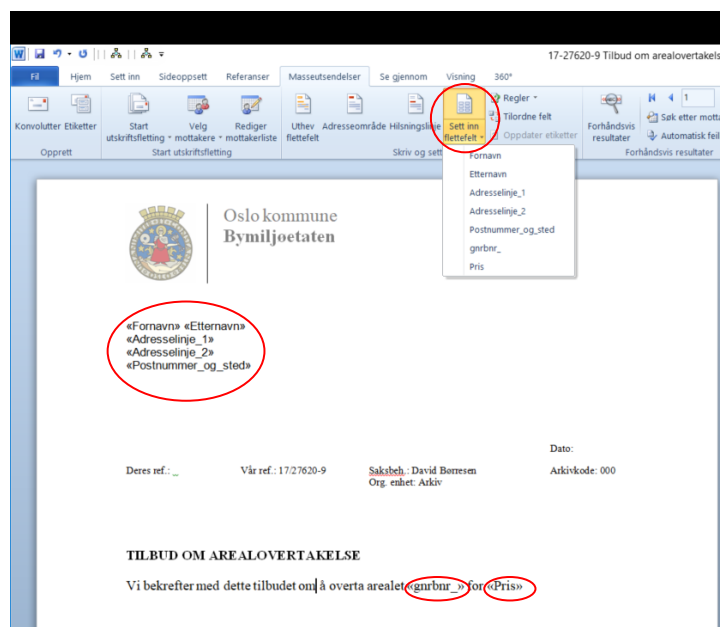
17-27620-9 Tilbud om arealovertakels

Fil | Hjem | Sett inn | Sideoppsett | Referanser | Masseutsendelser | Se gjennom | Visning | 360°

Konvolutter | Etiketter
Opprett

Start utskriftsfletting | Velg mottakere | Rediger mottakerliste
Start utskriftsfletting

Uthev flettefelt | Adresseområde | Hilsningslinje | Sett inn flettefelt
Skriv og sett

Regler
Tilordne felt
Oppdater etiketter

Forhåndsvis resultater
1
Søk etter mott
Automatisk feil
Forhåndsvis resultater

Fornavn
Etternavn
Adresselinje_1
Adresselinje_2
Postnummer_og_sted
gnrbnr_
Pris

Oslo kommune
Bymiljøetaten

«Fornavn» «Etternavn»
«Adresselinje_1»
«Adresselinje_2»
«Postnummer_og_sted»

Dato:

Deres ref.: _ | Vår ref.: 17/27620-9 | Saksbeh.: David Børresen | Arkivkode: 000
Org. enhet: Arkiv

TILBUD OM AREALOVERTAKELSE

Vi bekrefter med dette tilbudet om å overta arealet «gnrbnr_» for «Pris»